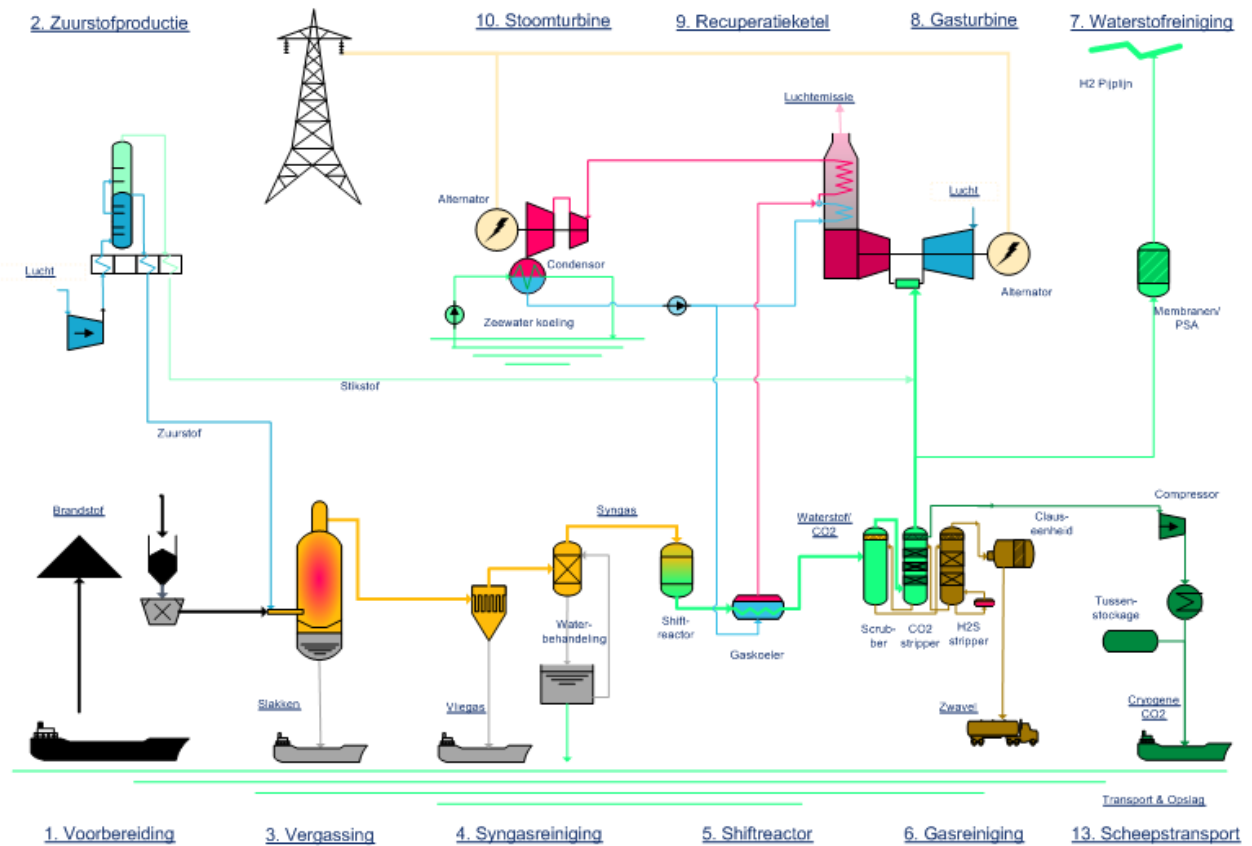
2. Zuurstofproductie

10. Stoomturbine

9. Recuperatieketel

8. Gasturbine

7. Waterstofreiniging

H2 Pijplijn

Luchtemissie

Alternator

Lucht

Condensor

Alternator

Lucht

Zeewater koeling

Membranen/ PSA

Stikstof

Zuurstof

Brandstof

Syngas

Waterstof/ CO2

Compressor

Claus-eenheid

Water-behandeling

Shift-reactor

Tussen-stockage

Gaskoeler

Scrub-ber

CO2 stripper

H2S stripper

Slakken

Vliegas

Zwavel

Cryogene CO2

Transport & Opslag

1. Voorbereiding

3. Vergassing

4. Syngasreiniging

5. Shiftreactor

6. Gasreiniging

13. Scheepstransport